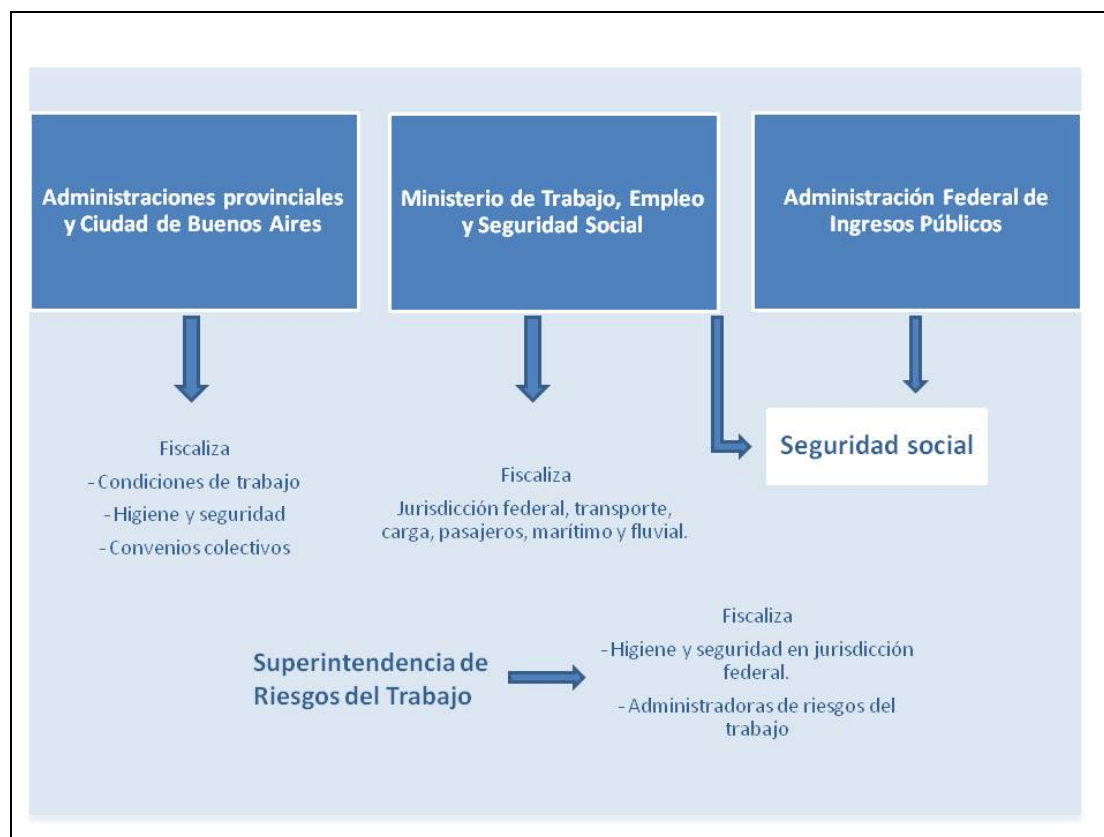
Administraciones provinciales y Ciudad de Buenos Aires

Ministerio de Trabajo, Empleo y Seguridad Social

Administración Federal de Ingresos Públicos

Seguridad social

Fiscaliza
- Condiciones de trabajo
- Higiene y seguridad
- Convenios colectivos

Fiscaliza
Jurisdicción federal, transporte, carga, pasajeros, marítimo y fluvial.

Superintendencia de Riesgos del Trabajo

Fiscaliza
- Higiene y seguridad en jurisdicción federal.
- Administradoras de riesgos del trabajo